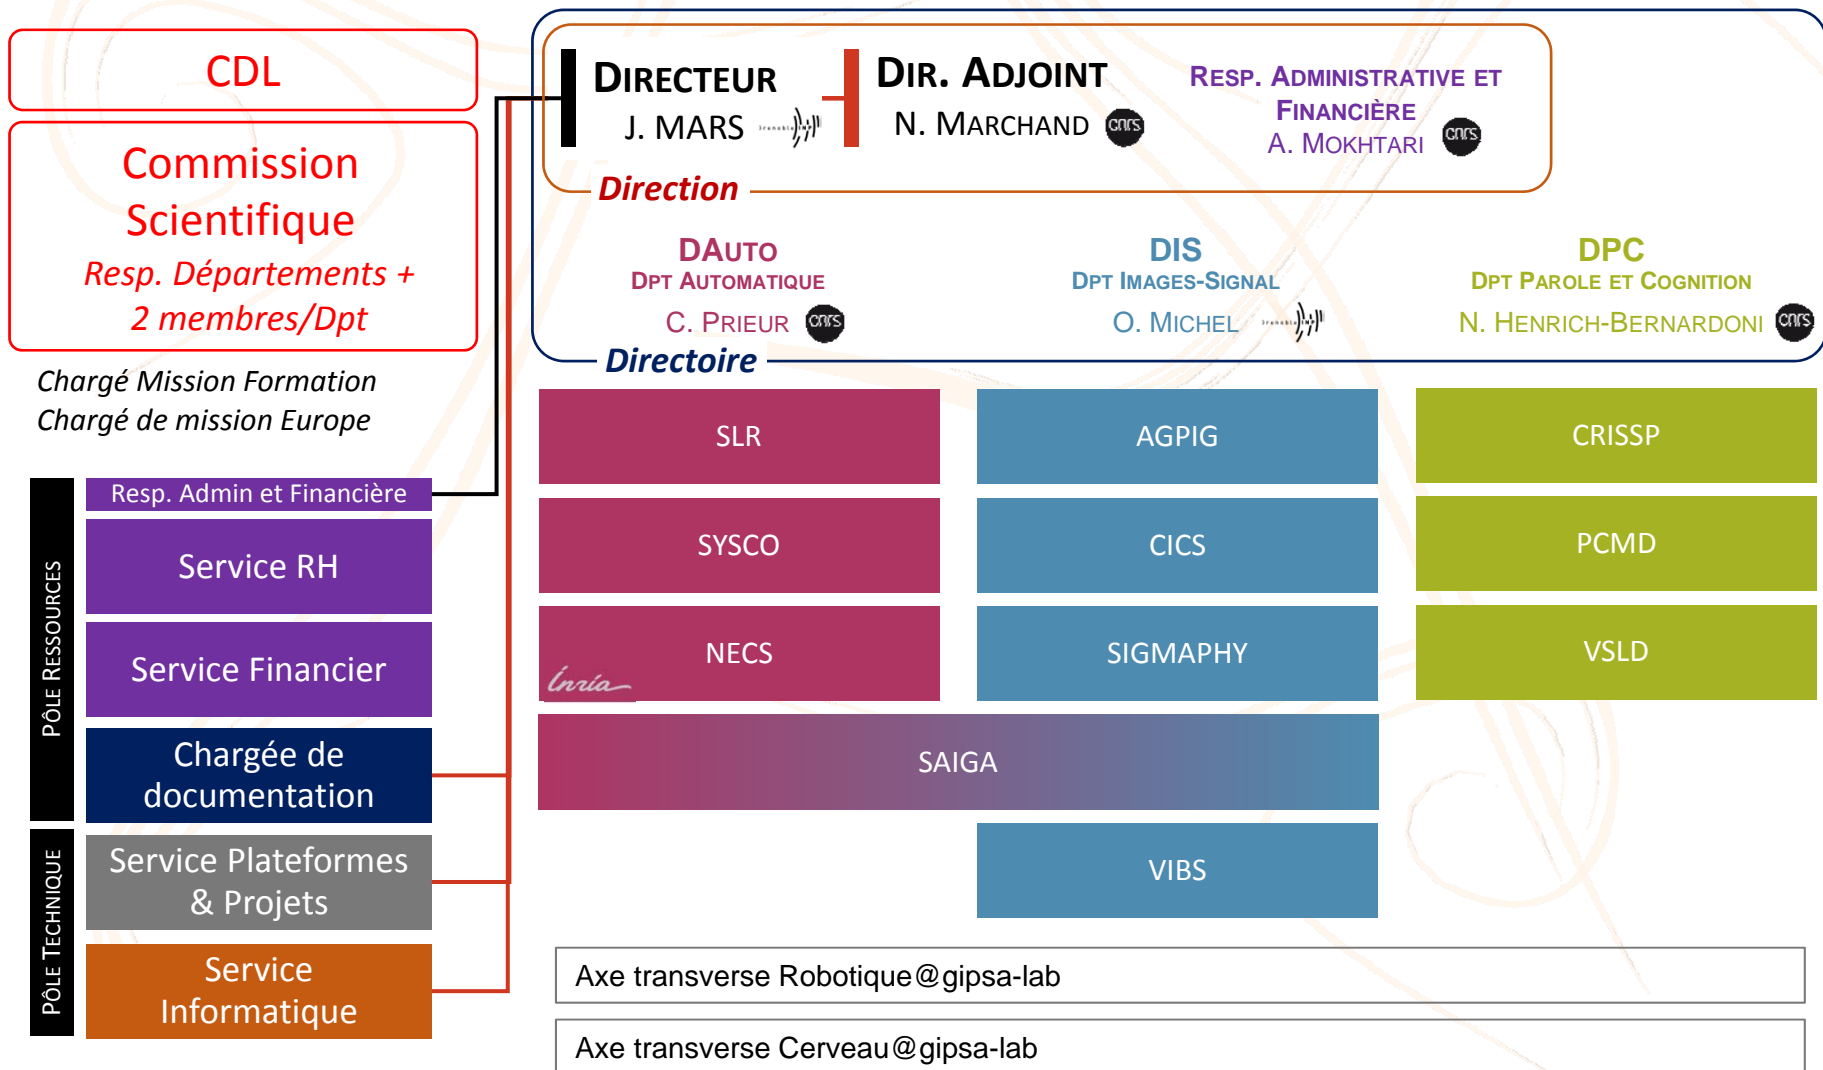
CDL

Commission Scientifique
Resp. Départements + 2 membres/Dpt

Chargé Mission Formation
Chargé de mission Europe

DIRECTEUR
J. MARS

DIR. ADJOINT
N. MARCHAND cnrs

RESP. ADMINISTRATIVE ET FINANCIÈRE
A. MOKHTARI cnrs

Direction

DAUTO
DPT AUTOMATIQUE
C. PRIEUR cnrs

DIS
DPT IMAGES-SIGNAL
O. MICHEL

DPC
DPT PAROLE ET COGNITION
N. HENRICH-BERNARDONI cnrs

Directoire

PÔLE RESSOURCES

Resp. Admin et Financière

Service RH

Service Financier

Chargée de documentation

PÔLE TECHNIQUE

Service Plateformes & Projets

Service Informatique

SLR

AGPIG

CRISSP

SYSCO

CICS

PCMD

NECS

inria

SIGMAPHY

VSLD

SAIGA

VIBS

Axe transverse Robotique@gipsa-lab

Axe transverse Cerveau@gipsa-lab